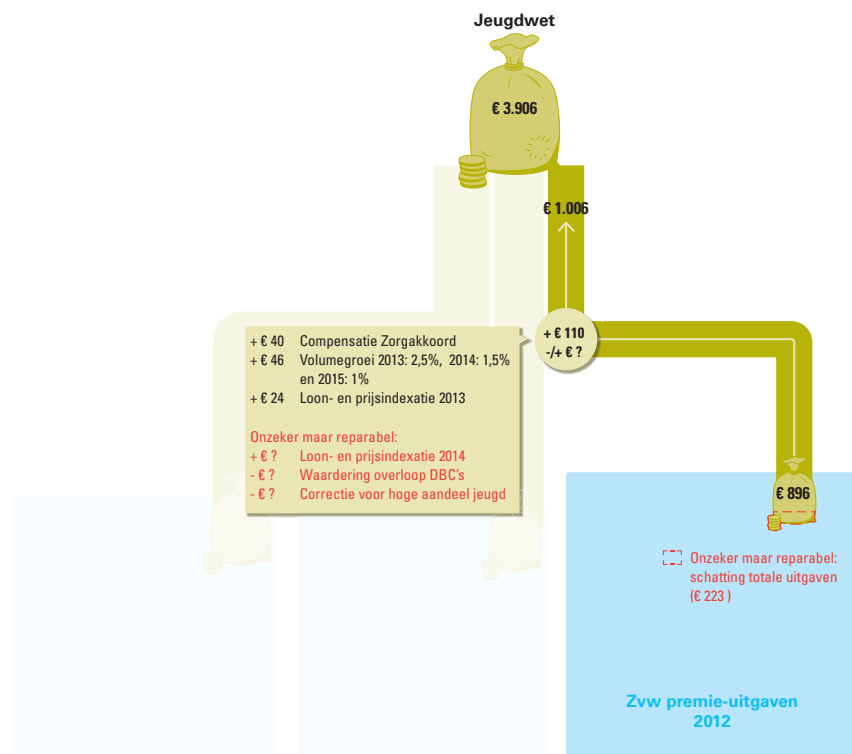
Jeugdwet

€ 3.906

€ 1.006

+ € 110
-/+ € ?

+ € 40 Compensatie Zorgakkoord
+ € 46 Volumegroei 2013: 2,5%, 2014: 1,5% en 2015: 1%
+ € 24 Loon- en prijsindexatie 2013

Onzeker maar reparabel:
+ € ? Loon- en prijsindexatie 2014
- € ? Waardering overloop DBC's
- € ? Correctie voor hoge aandeel jeugd

€ 896

Onzeker maar reparabel: schatting totale uitgaven (€ 223 )

Zvw premie-uitgaven 2012